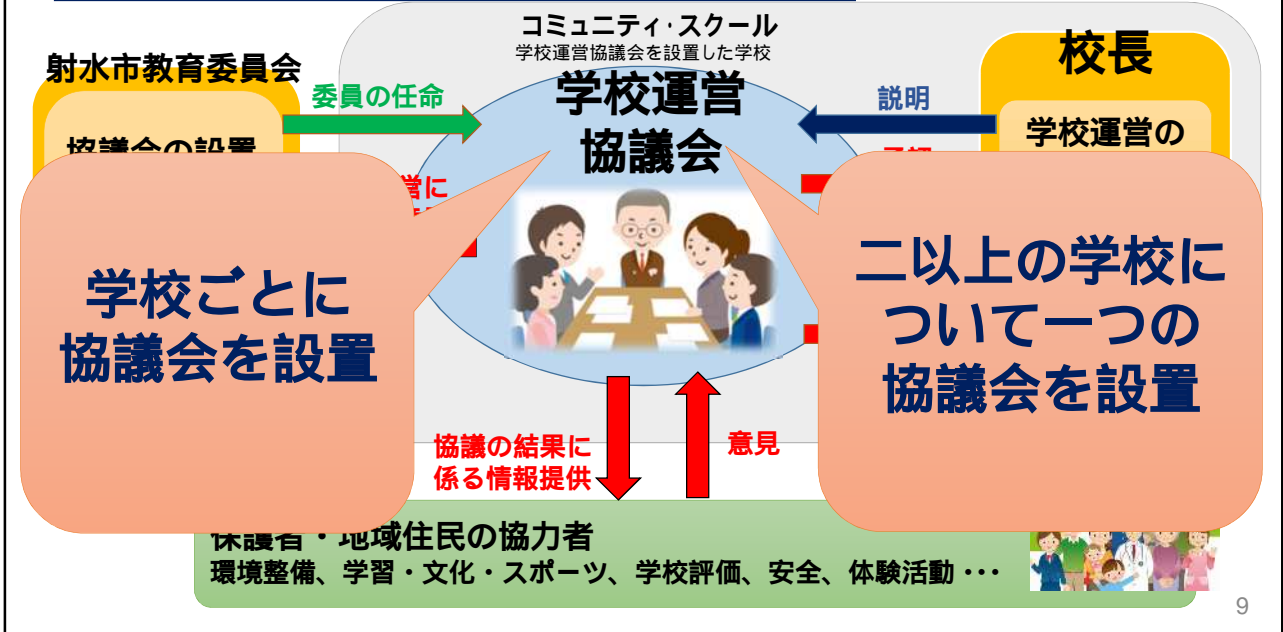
射水市教育委員会

協議会の設置

委員の任命

コミュニティ・スクール
学校運営協議会を設置した学校

学校運営
協議会

説明

校長

学校運営の

営に

承認

学校ごとに
協議会を設置

二以上の学校について一つの協議会を設置

協議の結果に
係る情報提供

意見

保護者・地域住民の協力者
環境整備、学習・文化・スポーツ、学校評価、安全、体験活動・・・

9